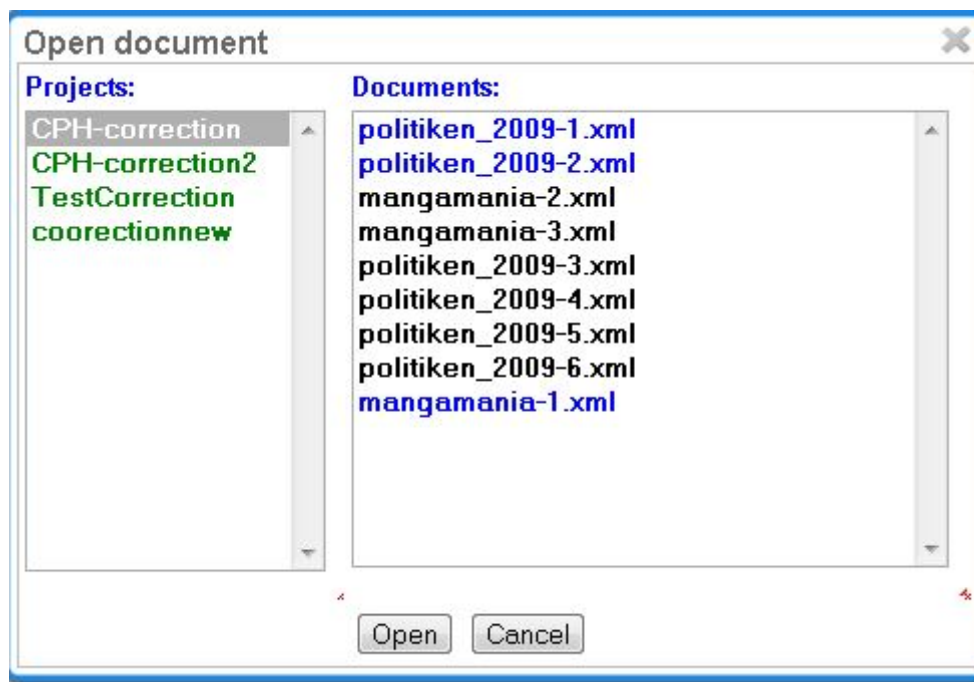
Open document

Projects:

CPH-correction
CPH-correction2
TestCorrection
coorectionnew

Documents:

politiken_2009-1.xml
politiken_2009-2.xml
mangamania-2.xml
mangamania-3.xml
politiken_2009-3.xml
politiken_2009-4.xml
politiken_2009-5.xml
politiken_2009-6.xml
mangamania-1.xml

Open Cancel